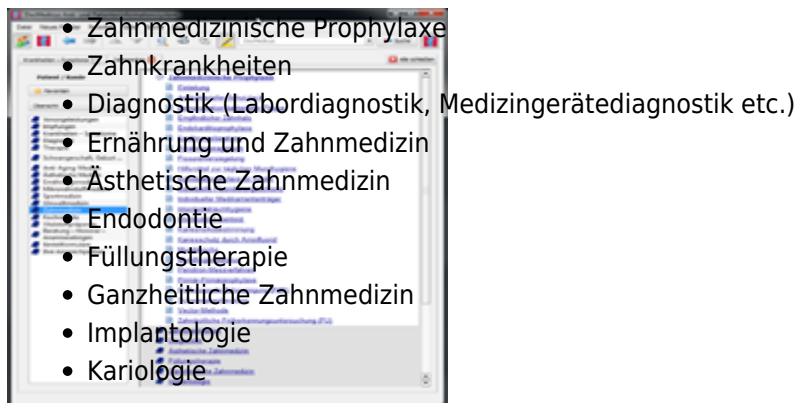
- Zahnmedizinische Prophylaxe
- Zahnkrankheiten
- Diagnostik (Labordiagnostik, Medizingerätediagnostik etc.)
- Ernährung und Zahnmedizin
- Ästhetische Zahnmedizin
- Endodontie
- Füllungstherapie
- Ganzheitliche Zahnmedizin
- Implantologie
- Kariologie